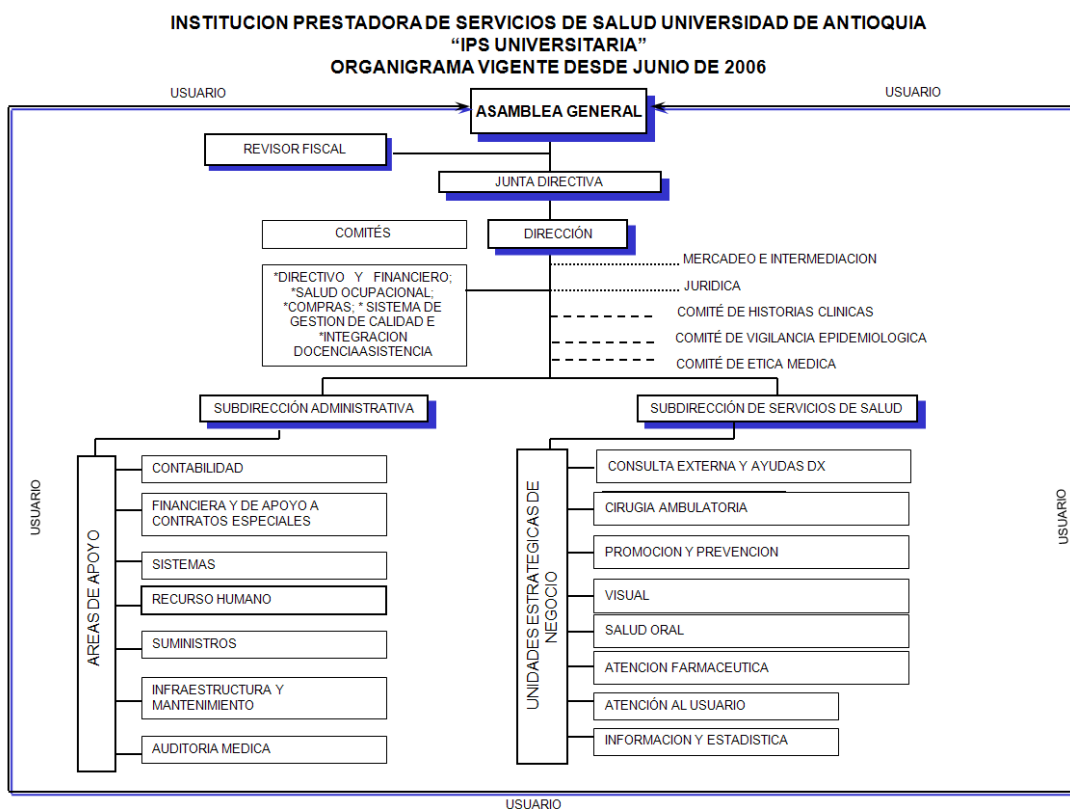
INSTITUCION PRESTADORA DE SERVICIOS DE SALUD UNIVERSIDAD DE ANTIOQUIA
"IPS UNIVERSITARIA"
ORGANIGRAMA VIGENTE DESDE JUNIO DE 2006

USUARIO

USUARIO

ASAMBLEA GENERAL

REVISOR FISCAL

JUNTA DIRECTIVA

COMITÉS

DIRECCIÓN

*DIRECTIVO Y FINANCIERO; *SALUD OCUPACIONAL; *COMPRAS; * SISTEMA DE GESTION DE CALIDAD E *INTEGRACION DOCENCIAASISTENCIA

MERCADEO E INTERMEDIACION

JURIDICA

COMITÉ DE HISTORIAS CLINICAS

COMITÉ DE VIGILANCIA EPIDEMIOLOGICA

COMITÉ DE ETICA MEDICA

SUBDIRECCIÓN ADMINISTRATIVA

SUBDIRECCIÓN DE SERVICIOS DE SALUD

USUARIO

AREAS DE APOYO

CONTABILIDAD

FINANCIERA Y DE APOYO A CONTRATOS ESPECIALES

SISTEMAS

RECURSO HUMANO

SUMINISTROS

INFRAESTRUCTURA Y MANTENIMIENTO

AUDITORIA MEDICA

UNIDADES ESTRATEGICAS DE NEGOCIO

CONSULTA EXTERNA Y AYUDAS DX

CIRUGIA AMBULATORIA

PROMOCION Y PREVENCION

VISUAL

SALUD ORAL

ATENCION FARMACEUTICA

ATENCIÓN AL USUARIO

INFORMACION Y ESTADISTICA

USUARIO

USUARIO